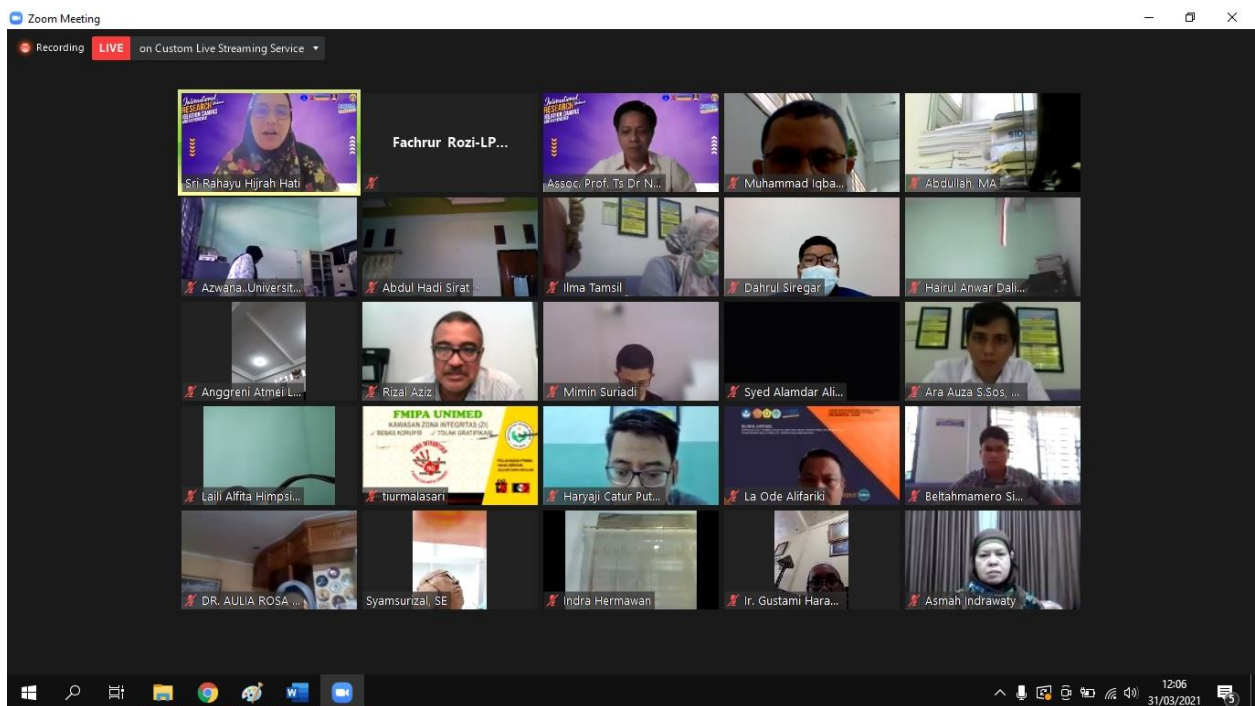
Zoom Meeting

Recording LIVE on Custom Live Streaming Service

International RESEARCH

Sri Rahayu Hijrah Hati

Fachrur Rozi-LP...

Assoc. Prof. Ts Dr N...

Muhammad Iqba...

Abdullah, MA

Azwana Universit...

Abdul Hadi Sirat

Ilma Tamsil

Dahrul Siregar

Hairul Anwar Dali...

Anggreni Atmei L...

Rizal Aziz

Mimin Suriadi

Syed Alamdar Ali...

Ara Auza S.Sos, ...

Laili Alfita Himpsi...

FMIPA UNIMED
KAWASAN ZONA INTEGRITAS (ZI)
✓ BEBAS KORUPSI ✓ TOLAK GRATIFIKASI

tiurmalasari

Haryaji Catur Put...

La Ode Alifariki

Beltahmamero Si...

DR. AULIA ROSA ...

Syamsurizal, SE

Indra Hermawan

Ir. Gustami Hara...

Asmah Indrawaty

12:06
31/03/2021